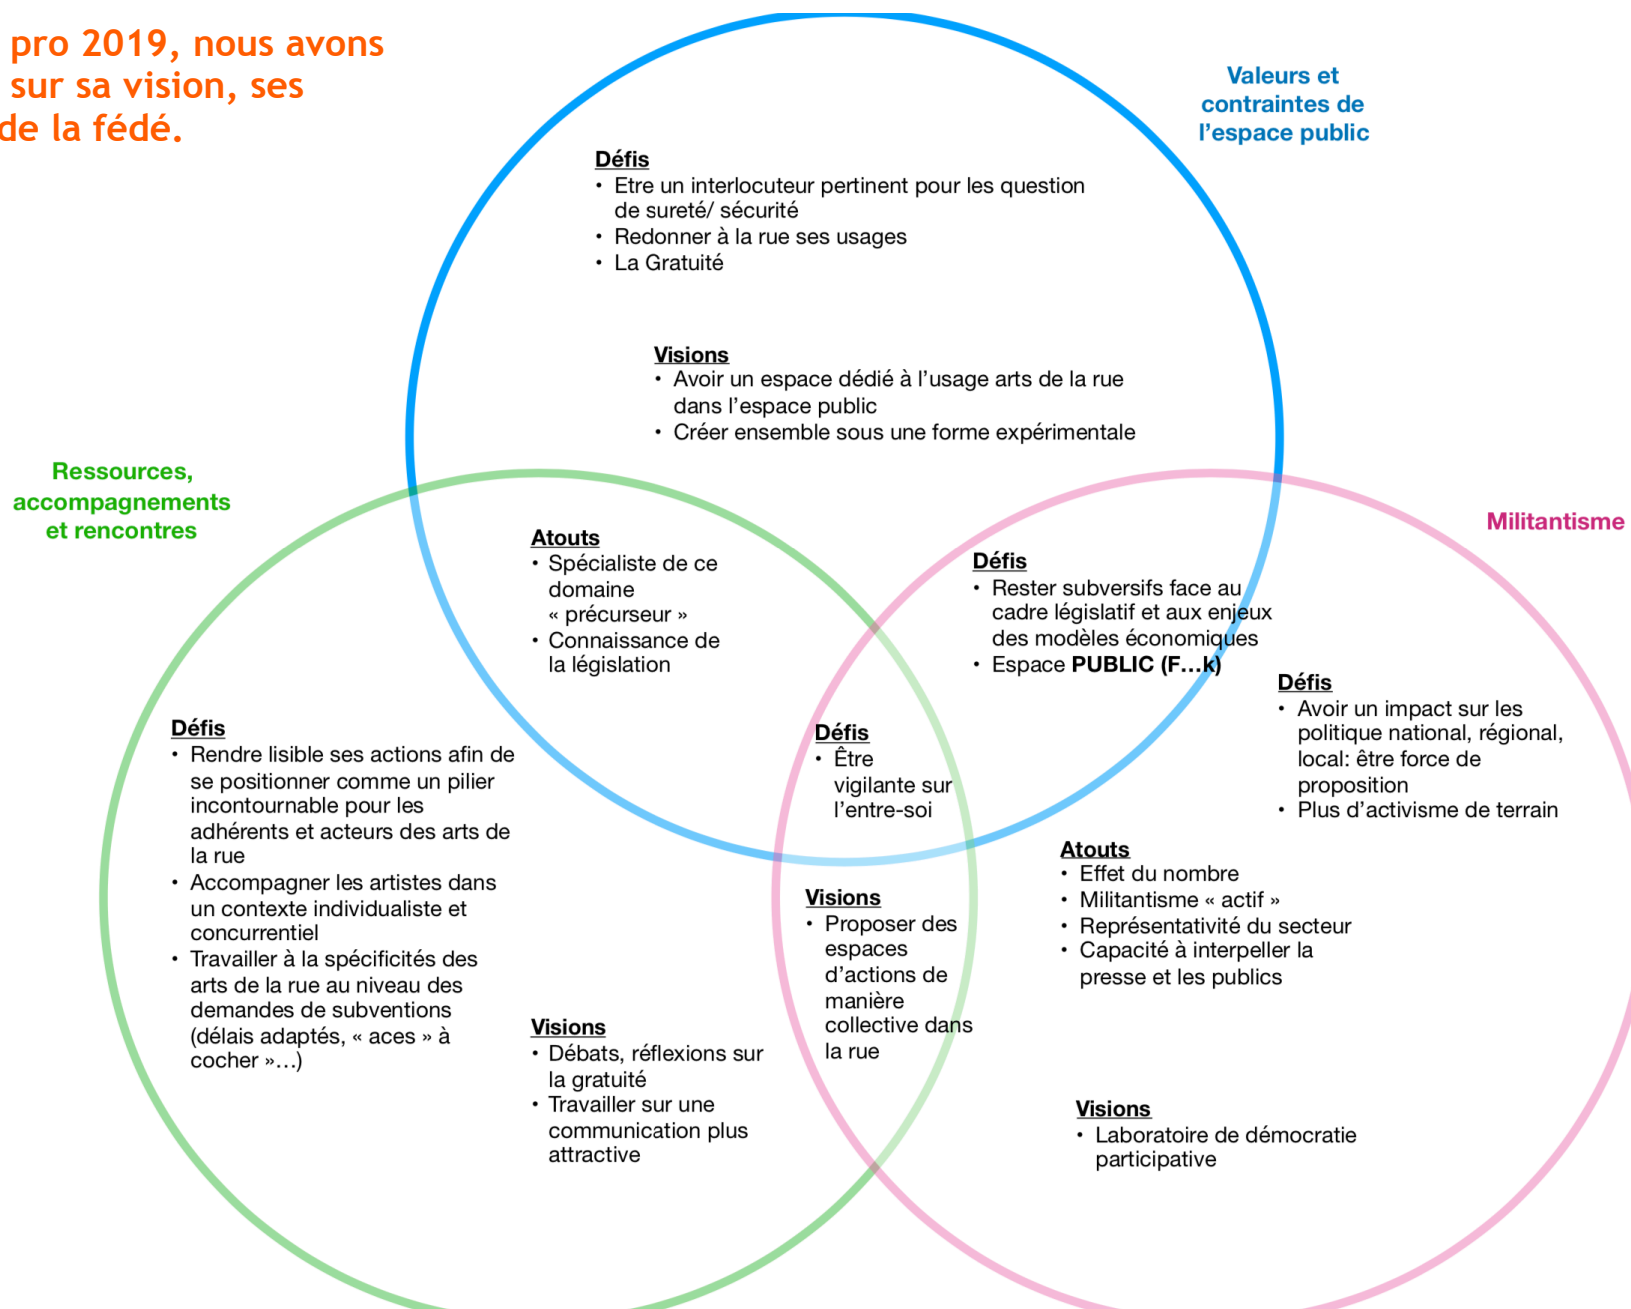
pro 2019, nous avons sur sa vision, ses de la fédé.

Valeurs et contraintes de l'espace public

Défis
• Etre un interlocuteur pertinent pour les question de sureté/ sécurité
• Redonner à la rue ses usages
• La Gratuité

Visions
• Avoir un espace dédié à l'usage arts de la rue dans l'espace public
• Créer ensemble sous une forme expérimentale

Ressources, accompagnements et rencontres

Militantisme

Atouts
• Spécialiste de ce domaine « précurseur »
• Connaissance de la législation

Défis
• Rester subversifs face au cadre législatif et aux enjeux des modèles économiques
• Espace PUBLIC (F…k)

Défis
• Avoir un impact sur les politique national, régional, local: être force de proposition
• Plus d'activisme de terrain

Défis
• Rendre lisible ses actions afin de se positionner comme un pilier incontournable pour les adhérents et acteurs des arts de la rue
• Accompagner les artistes dans un contexte individualiste et concurrentiel
• Travailler à la spécificités des arts de la rue au niveau des demandes de subventions (délais adaptés, « aces » à cocher »…)

Défis
• Être vigilante sur l'entre-soi

Visions
• Proposer des espaces d'actions de manière collective dans la rue

Atouts
• Effet du nombre
• Militantisme « actif »
• Représentativité du secteur
• Capacité à interpeller la presse et les publics

Visions
• Débats, réflexions sur la gratuité
• Travailler sur une communication plus attractive

Visions
• Laboratoire de démocratie participative